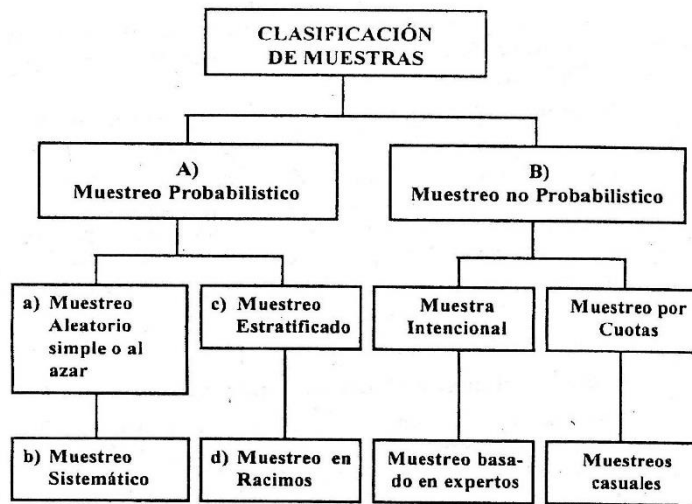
CLASIFICACIÓN DE MUESTRAS

A) Muestreo Probabilistico

B) Muestreo no Probabilistico

a) Muestreo Aleatorio simple o al azar

c) Muestreo Estratificado

Muestra Intencional

Muestreo por Cuotas

b) Muestreo Sistemático

d) Muestreo en Racimos

Muestreo basado en expertos

Muestreos casuales